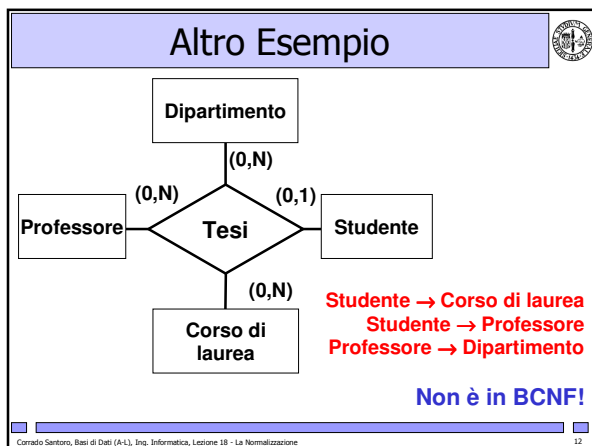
Altro Esempio

Dipartimento

(0,N)

(0,N)

(0,1)

Professore

Tesi

Studente

(0,N)

Corso di laurea

Studente → Corso di laurea
Studente → Professore
Professore → Dipartimento

Non è in BCNF!

Corrado Santoro, Basi di Dati (A-L), Ing. Informatica, Lezione 18 - La Normalizzazione

12